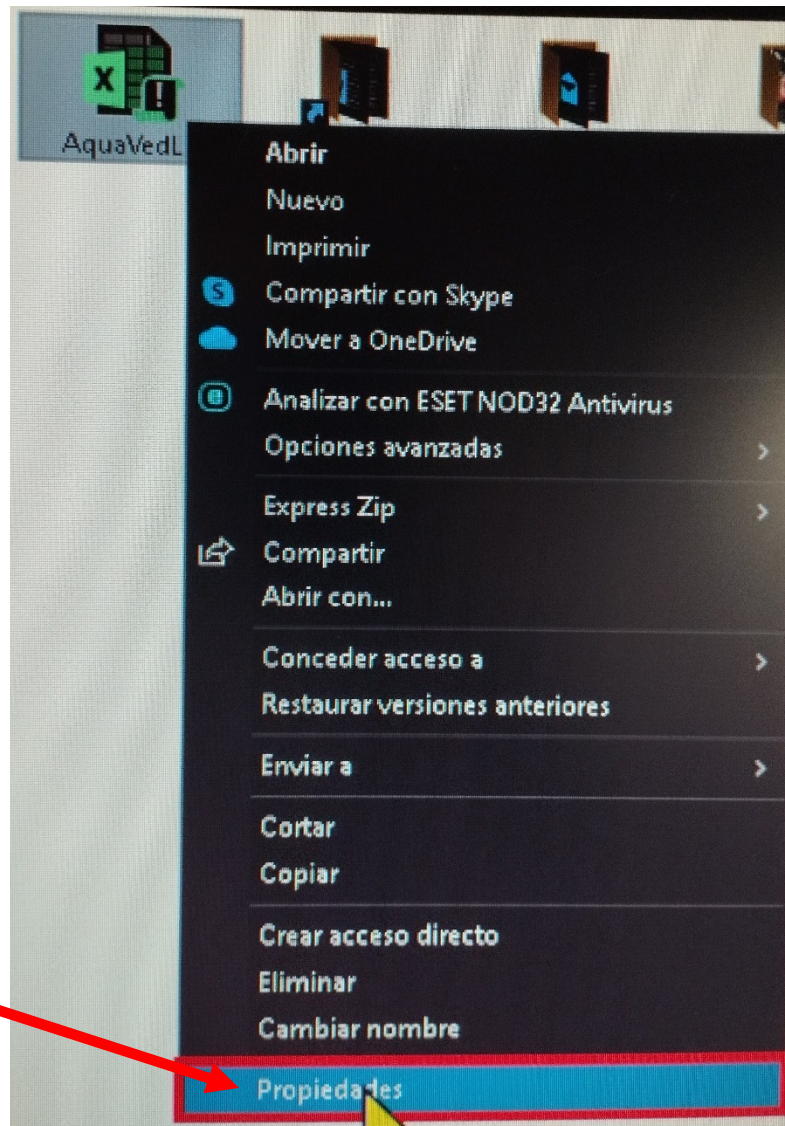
AquaVedL

Abrir
Nuevo
Imprimir
Compartir con Skype
Mover a OneDrive

Analizar con ESET NOD32 Antivirus
Opciones avanzadas

Express Zip
Compartir
Abrir con...

Conceder acceso a
Restaurar versiones anteriores

Enviar a

Cortar
Copiar

Crear acceso directo
Eliminar
Cambiar nombre

Propiedades